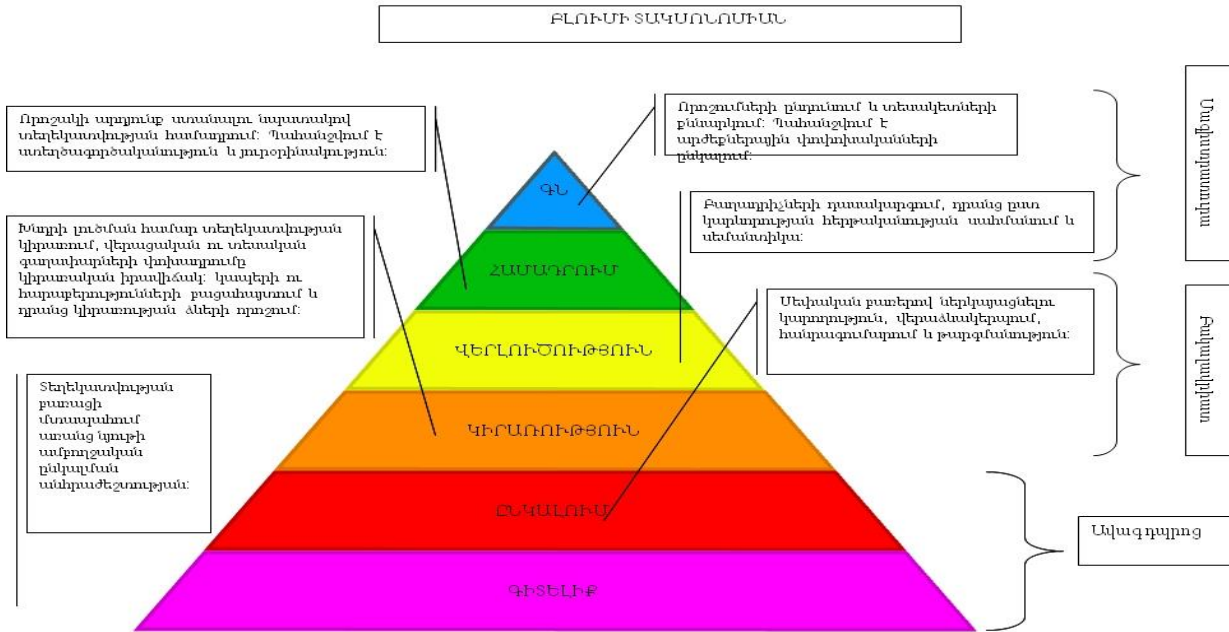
ԲԼՈՒՄԻ ՏԱԿՍՈՆՈՄԻԱՆ

Որոշակի արդյունք ստանալու նպատակով տեղեկատվության համադրում: Պահանջվում է ստեղծագործականություն և յուրօրինակություն:

Խնդրի լուծման համար տեղեկատվության կիրառում, վերացական ու տեսական գաղափարների փոխադրումը կիրառական իրավիճակ: կապերի ու հարաբերությունների բացահայտում և դրանց կիրառության ձևերի որոշում:

Տեղեկատվության բառացի մտապահում առանց նյութի ամբողջական ընկալման անհրաժեշտության:

Որոշումների ընդունում և տեսակետների քննարկում: Պահանջվում է արժեքներային փոփոխականների ընկալում:

Բաղադրիչների դասակարգում, դրանց քառ կապակցության հերթականության սահմանում և սահմանում:

Սեփական բառերով ներկայացնելու կարողություն, վերաձևակերպում, համառոտագրում և թարգմանություն:

ԳՆ

ՀԱՄԱԴՐՈՒՄ

ՎԵՐԼՈՒԾՈՒԹՅՈՒՆ

ԿԻՐԱՌՈՒԹՅՈՒՆ

ԸՆԿԱԼՈՒՄ

ԳԻՏԵԼԻՔ

Ստեղծագործական

Բարձրակարգ

Ավագ դպրոց